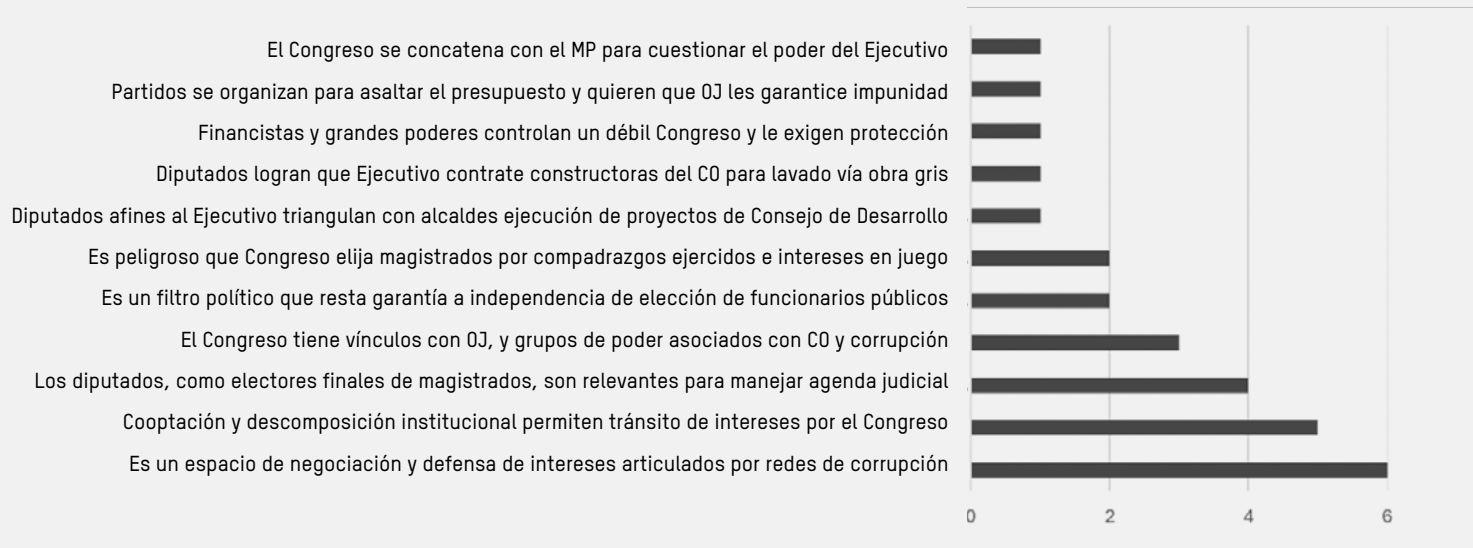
El Congreso se concatena con el MP para cuestionar el poder del Ejecutivo

Partidos se organizan para asaltar el presupuesto y quieren que OJ les garantice impunidad

Financistas y grandes poderes controlan un débil Congreso y le exigen protección

Diputados logran que Ejecutivo contrate constructoras del CO para lavado vía obra gris

Diputados afines al Ejecutivo triangulan con alcaldes ejecución de proyectos de Consejo de Desarrollo

Es peligroso que Congreso elija magistrados por compadrazgos ejercidos e intereses en juego

Es un filtro político que resta garantía a independencia de elección de funcionarios públicos

El Congreso tiene vínculos con OJ, y grupos de poder asociados con CO y corrupción

Los diputados, como electores finales de magistrados, son relevantes para manejar agenda judicial

Cooptación y descomposición institucional permiten tránsito de intereses por el Congreso

Es un espacio de negociación y defensa de intereses articulados por redes de corrupción

0 2 4 6